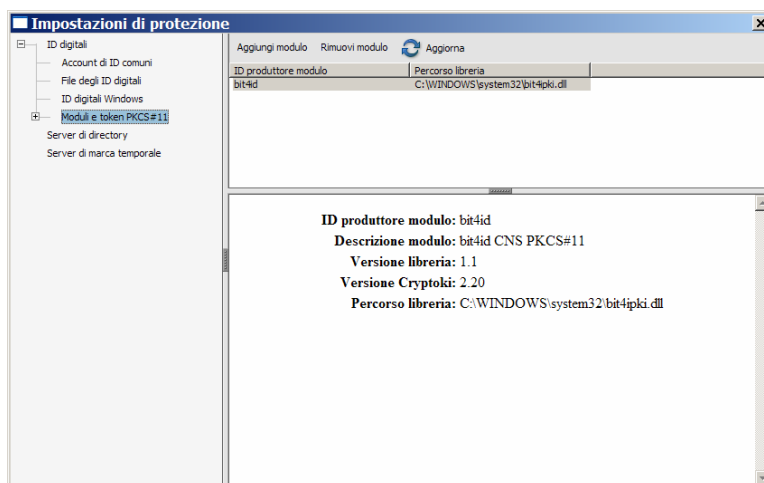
Impostazioni di protezione

ID digitali
Account di ID comuni
File degli ID digitali
ID digitali Windows
Moduli e token PKCS#11
Server di directory
Server di marca temporale

Aggiungi modulo Rimuovi modulo Aggiorna

| ID produttore modulo | Percorso libreria |
|---|---|
| bit4id | C:\WINDOWS\system32\bit4ipki.dll |

ID produttore modulo: bit4id
Descrizione modulo: bit4id CNS PKCS#11
Versione libreria: 1.1
Versione Cryptoki: 2.20
Percorso libreria: C:\WINDOWS\system32\bit4ipki.dll